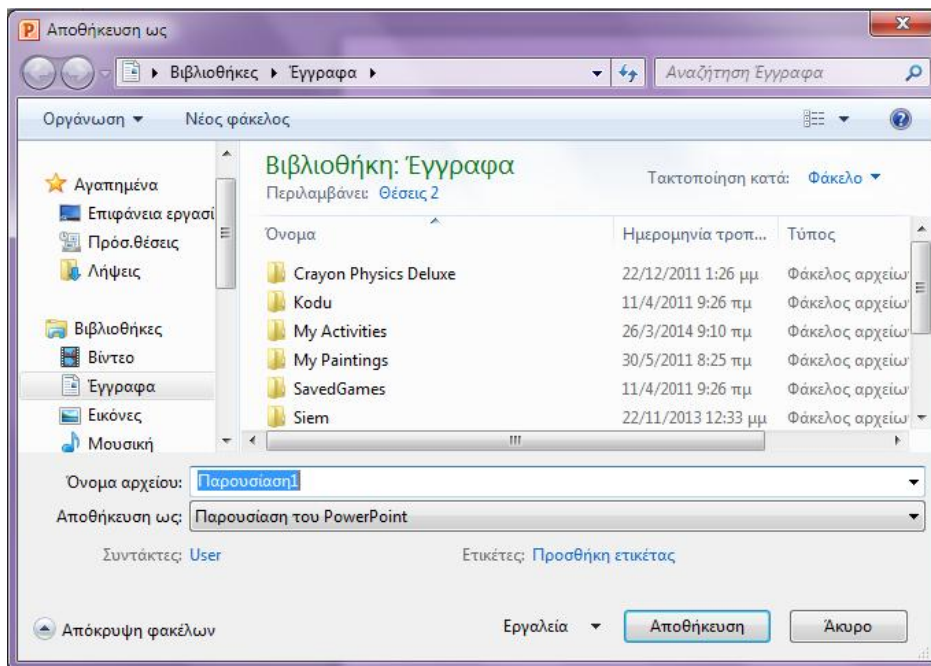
Αποθήκευση ως

Βιβλιοθήκες ▸ Έγγραφα ▸

Αναζήτηση Έγγραφα

Οργάνωση ▾ Νέος φάκελος

Αγαπημένα
Επιφάνεια εργασί
Πρόσ.θέσεις
Λήψεις

Βιβλιοθήκες
Βίντεο
Έγγραφα
Εικόνες
Μουσική

Βιβλιοθήκη: Έγγραφα
Περιλαμβάνει: Θέσεις 2

Τακτοποίηση κατά: Φάκελο ▾

| Όνομα | Ημερομηνία τροπ... | Τύπος |
|---|---|---|
| Crayon Physics Deluxe | 22/12/2011 1:26 μμ | Φάκελος αρχείω |
| Kodu | 11/4/2011 9:26 πμ | Φάκελος αρχείω |
| My Activities | 26/3/2014 9:10 πμ | Φάκελος αρχείω |
| My Paintings | 30/5/2011 8:25 πμ | Φάκελος αρχείω |
| SavedGames | 11/4/2011 9:26 πμ | Φάκελος αρχείω |
| Siem | 22/11/2013 12:33 μμ | Φάκελος αρχείω |

Όνομα αρχείου: Παρουσίαση1
Αποθήκευση ως: Παρουσίαση του PowerPoint

Συντάκτες: User
Ετικέτες: Προσθήκη ετικέτας

Απόκρυψη φακέλων

Εργαλεία ▾ Αποθήκευση Άκυρο